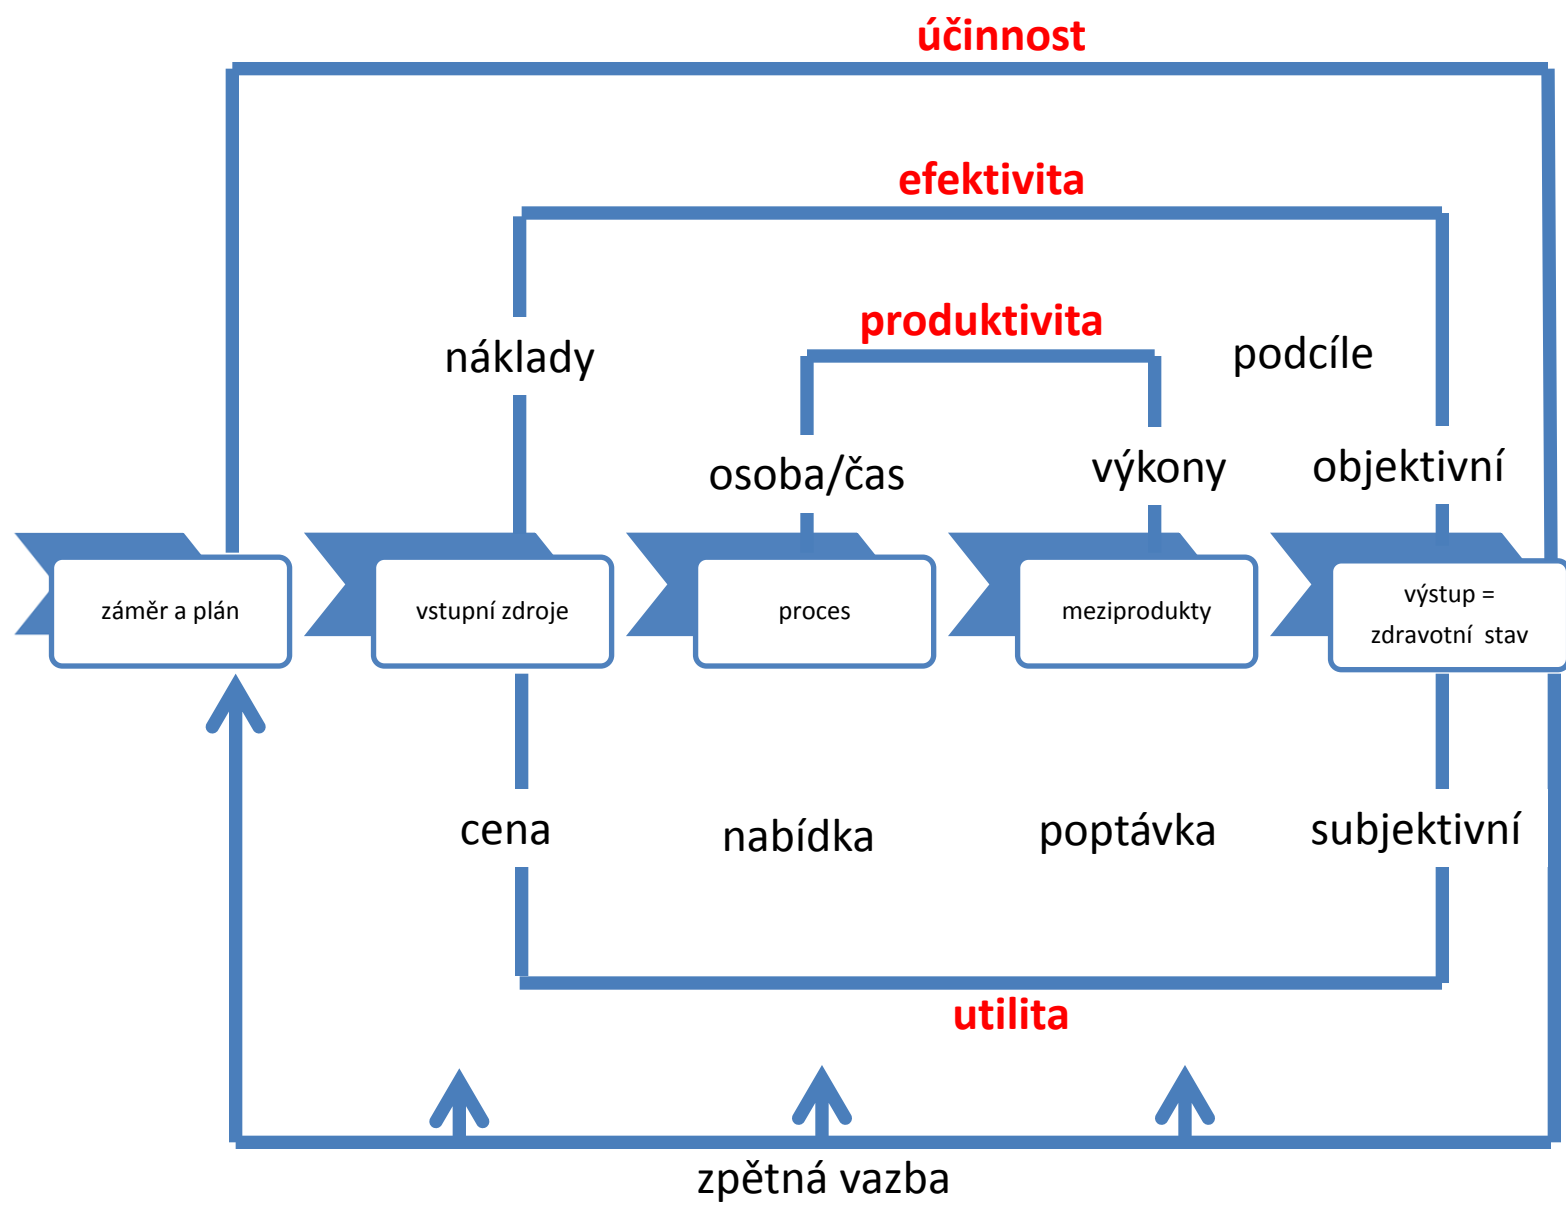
účinnost

efektivita

produktivita

náklady

podcíle

osoba/čas

výkony

objektivní

záměr a plán

vstupní zdroje

proces

meziprodukty

výstup = zdravotní stav

cena

nabídka

poptávka

subjektivní

utilita

zpětná vazba